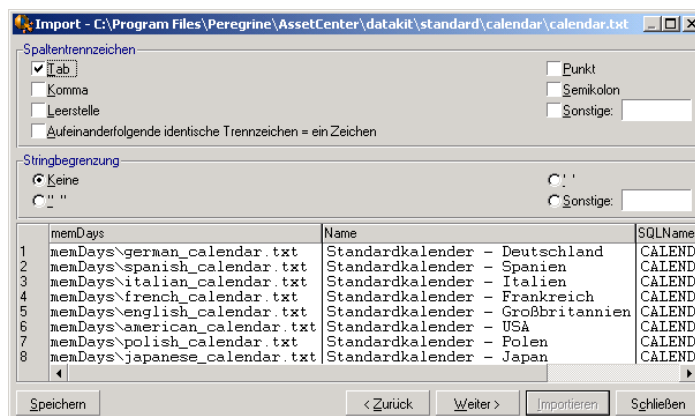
Import - C:\Program Files\Peregrine\AssetCenter\datakit\standard\calendar\calendar.txt

Spaltentrennzeichen
Tab
Komma
Leerstelle
Aufeinanderfolgende identische Trennzeichen = ein Zeichen
Punkt
Semikolon
Sonstige:

Stringbegrenzung
Keine
" "
' '
Sonstige:

| | memDays | Name | SQLName |
|---|---|---|---|
| 1 | memDays\german_calendar.txt | Standardkalender - Deutschland | CALEND |
| 2 | memDays\spanish_calendar.txt | Standardkalender - Spanien | CALEND |
| 3 | memDays\italian_calendar.txt | Standardkalender - Italien | CALEND |
| 4 | memDays\french_calendar.txt | Standardkalender - Frankreich | CALEND |
| 5 | memDays\english_calendar.txt | Standardkalender - Großbritannien | CALEND |
| 6 | memDays\american_calendar.txt | Standardkalender - USA | CALEND |
| 7 | memDays\polish_calendar.txt | Standardkalender - Polen | CALEND |
| 8 | memDays\japanese_calendar.txt | Standardkalender - Japan | CALEND |

Speichern
< Zurück
Weiter >
Importieren
Schließen